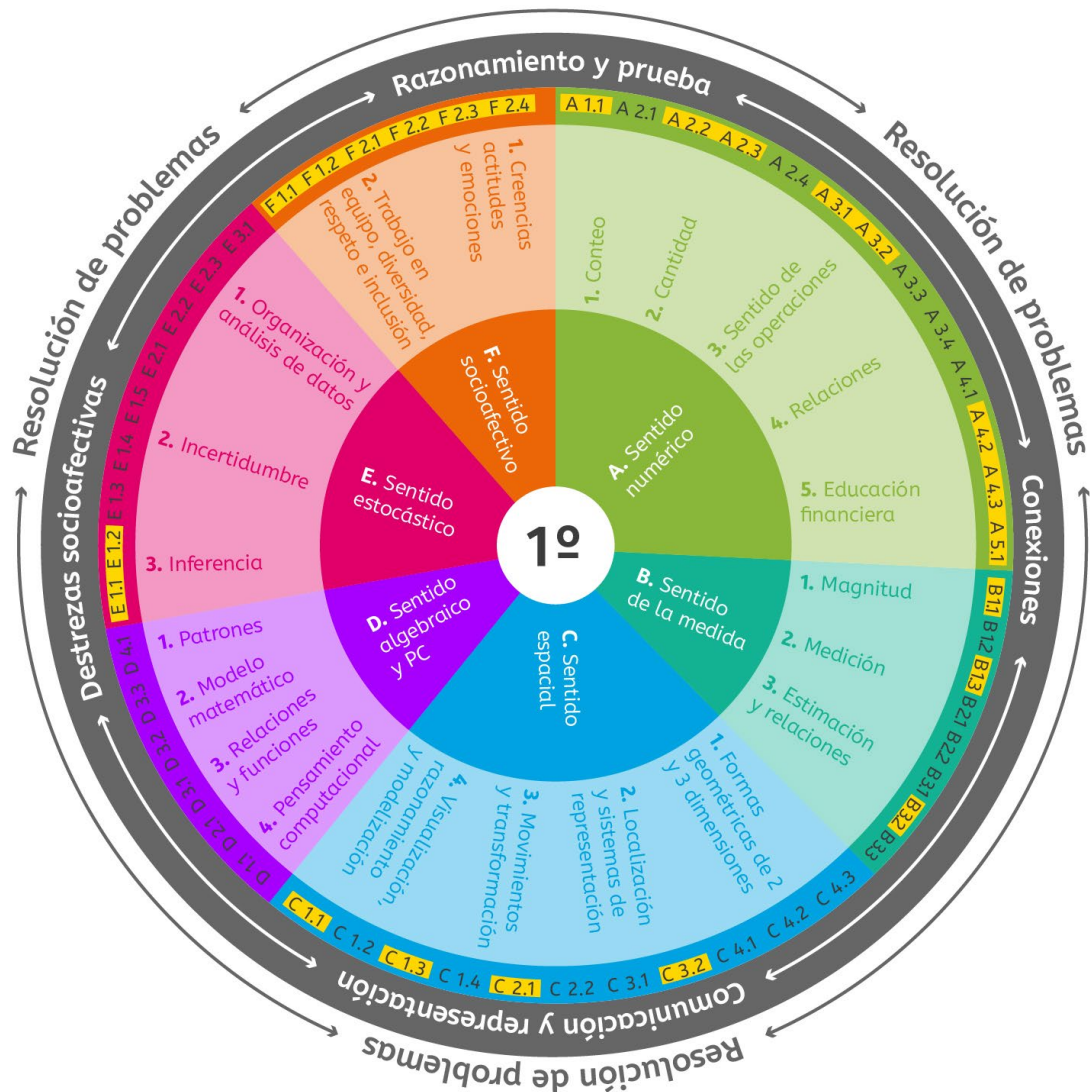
Razonamiento y prueba

Resolución de problemas

Resolución de problemas

Conexiones

Comunicación y representación

Resolución de problemas

Destrezas socioafectivas

Resolución de problemas

A 1.1 A 2.1 A 2.2 A 2.3 A 2.4 A 3.1 A 3.2 A 3.3 A 3.4 A 4.1 A 4.2 A 4.3 A 5.1

1. Conteo
2. Cantidad
3. Sentido de las operaciones
4. Relaciones
5. Educación financiera

A. Sentido numérico

B1.1 B1.2 B1.3 B2.1 B2.2 B3.1 B3.2 B3.3

1. Magnitud
2. Medición
3. Estimación y relaciones

B. Sentido de la medida

C 1.1 C 1.2 C 1.3 C 1.4 C 2.1 C 2.2 C 3.1 C 3.2 C 4.1 C 4.2 C 4.3

1. Formas geométricas de 2 y 3 dimensiones
2. Localización y sistemas de representación
3. Movimientos y transformación
4. Visualización, razonamiento y modelización

C. Sentido espacial

D 1.1 D 2.1 D 3.1 D 3.2 D 3.3 D 4.1

1. Patrones
2. Modelo matemático
3. Relaciones y funciones
4. Pensamiento computacional

D. Sentido algebraico y PC

E 1.1 E 1.2 E 1.3 E 1.4 E 1.5 E 2.1 E 2.2 E 2.3 E 3.1

1. Organización y análisis de datos
2. Incertidumbre
3. Inferencia

E. Sentido estocástico

F 1.1 F 1.2 F 2.1 F 2.2 F 2.3 F 2.4

1. Creencias actitudes y emociones
2. Trabajo en equipo, diversidad, respeto e inclusión

F. Sentido socioafectivo

1º